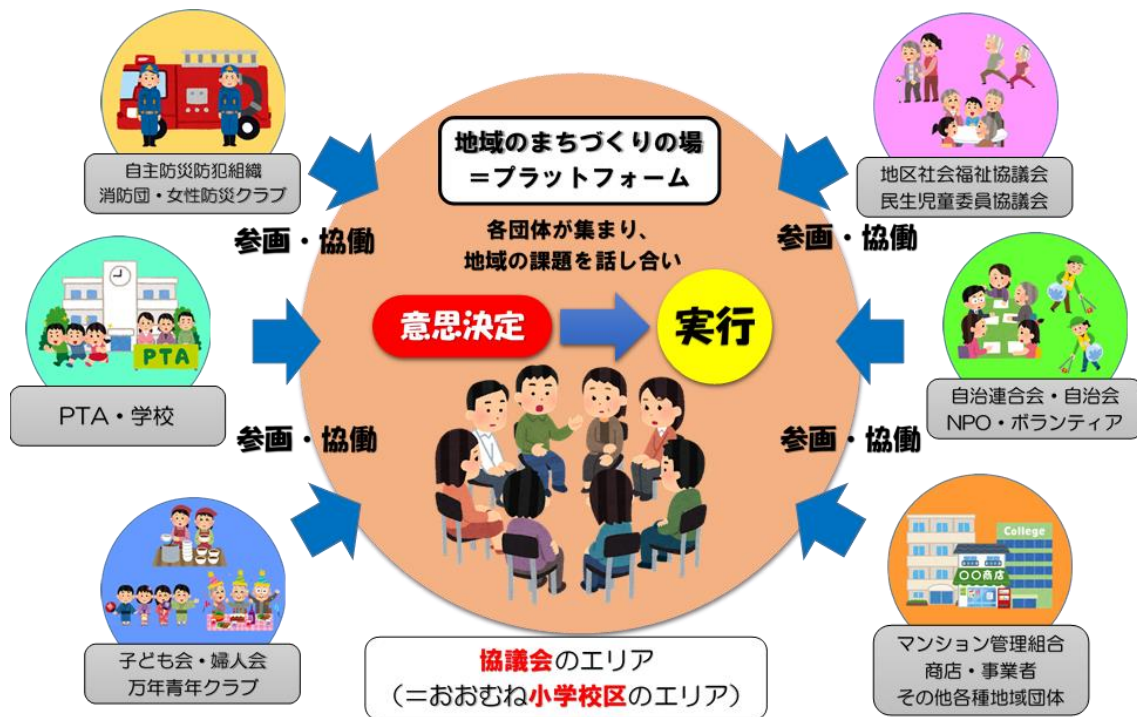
地域のまちづくりの場
＝プラットフォーム

各団体が集まり、
地域の課題を話し合い

意思決定

実行

自主防災防犯組織
消防団・女性防災クラブ

参画・協働

PTA

PTA・学校

参画・協働

子ども会・婦人会
万年青年クラブ

地区社会福祉協議会
民生児童委員協議会

参画・協働

自治連合会・自治会
NPO・ボランティア

参画・協働

College

〇〇商店

マンション管理組合
商店・事業者
その他各種地域団体

協議会のエリア
（＝おおむね小学校区のエリア）